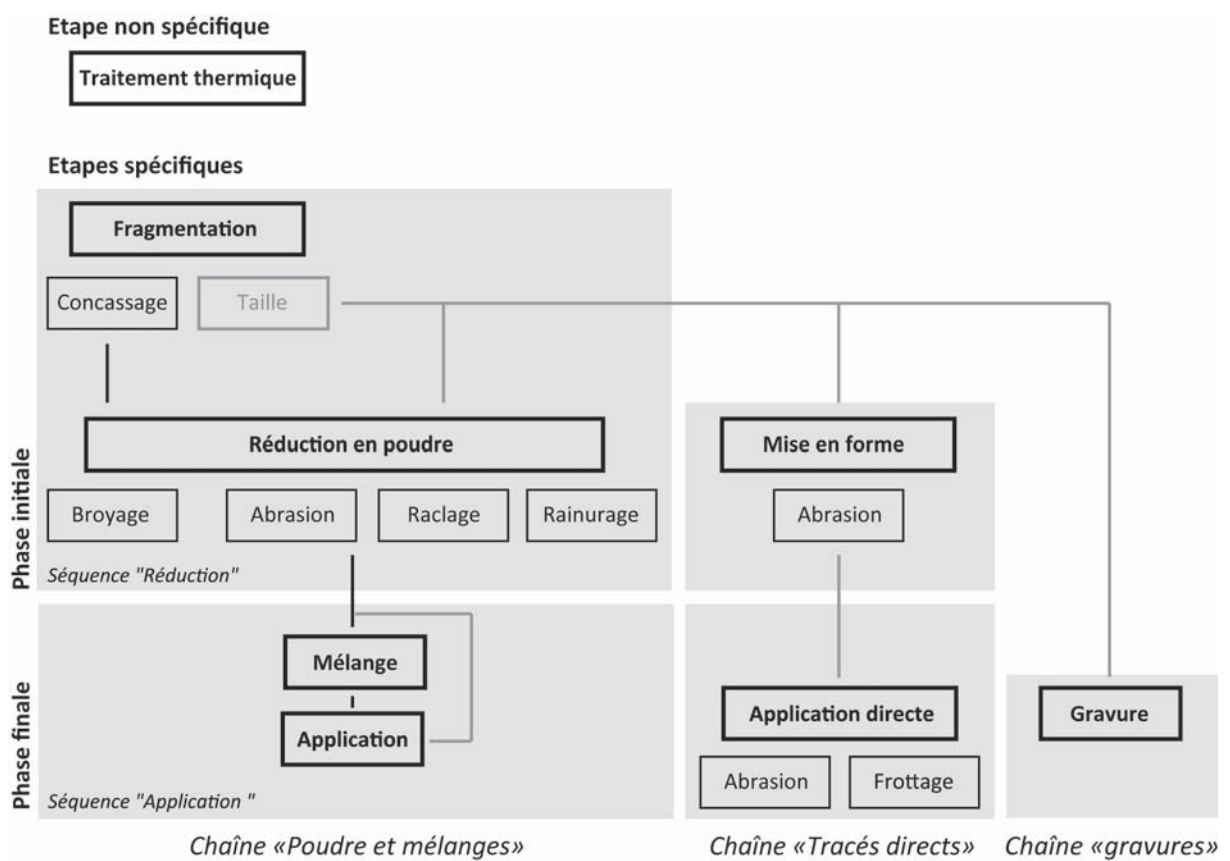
Etape non spécifique

Traitement thermique

Etapes spécifiques

Fragmentation

Concassage

Taille

Réduction en poudre

Mise en forme

Phase initiale

Broyage

Abrasion

Raclage

Rainurage

Abrasion

Séquence "Réduction"

Mélange

Application

Application directe

Gravure

Phase finale

Abrasion

Frottage

Séquence "Application "

Chaîne «Poudre et mélanges»

Chaîne «Tracés directs»

Chaîne «gravures»